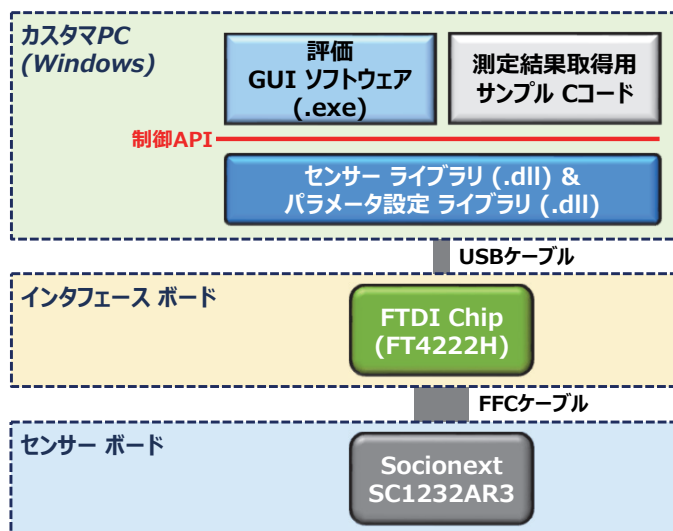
カスタマPC
(Windows)

評価
GUI ソフトウェア
(.exe)

測定結果取得用
サンプル Cコード

制御API

センサー ライブラリ (.dll) &
パラメータ設定 ライブラリ (.dll)

USBケーブル

インタフェース ボード

FTDI Chip
(FT4222H)

FFCケーブル

センサー ボード

Socionext
SC1232AR3